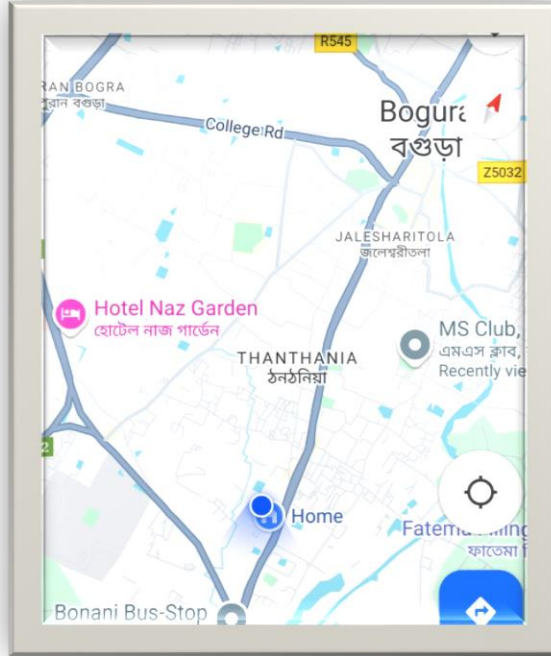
R545

RAN BOGRA
রান বগুড়া

College Rd

Bogura
বগুড়া

Z5032

JALESHARITOLA
জলেশ্বরীতলা

Hotel Naz Garden
হোটেল নাজ গার্ডেন

MS Club,
এমএস ক্লাব,
Recently vie

THANTHANIA
ঠনঠনিয়া

2

Home

Fatema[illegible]
ফাতেমা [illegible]

Bonani Bus-Stop